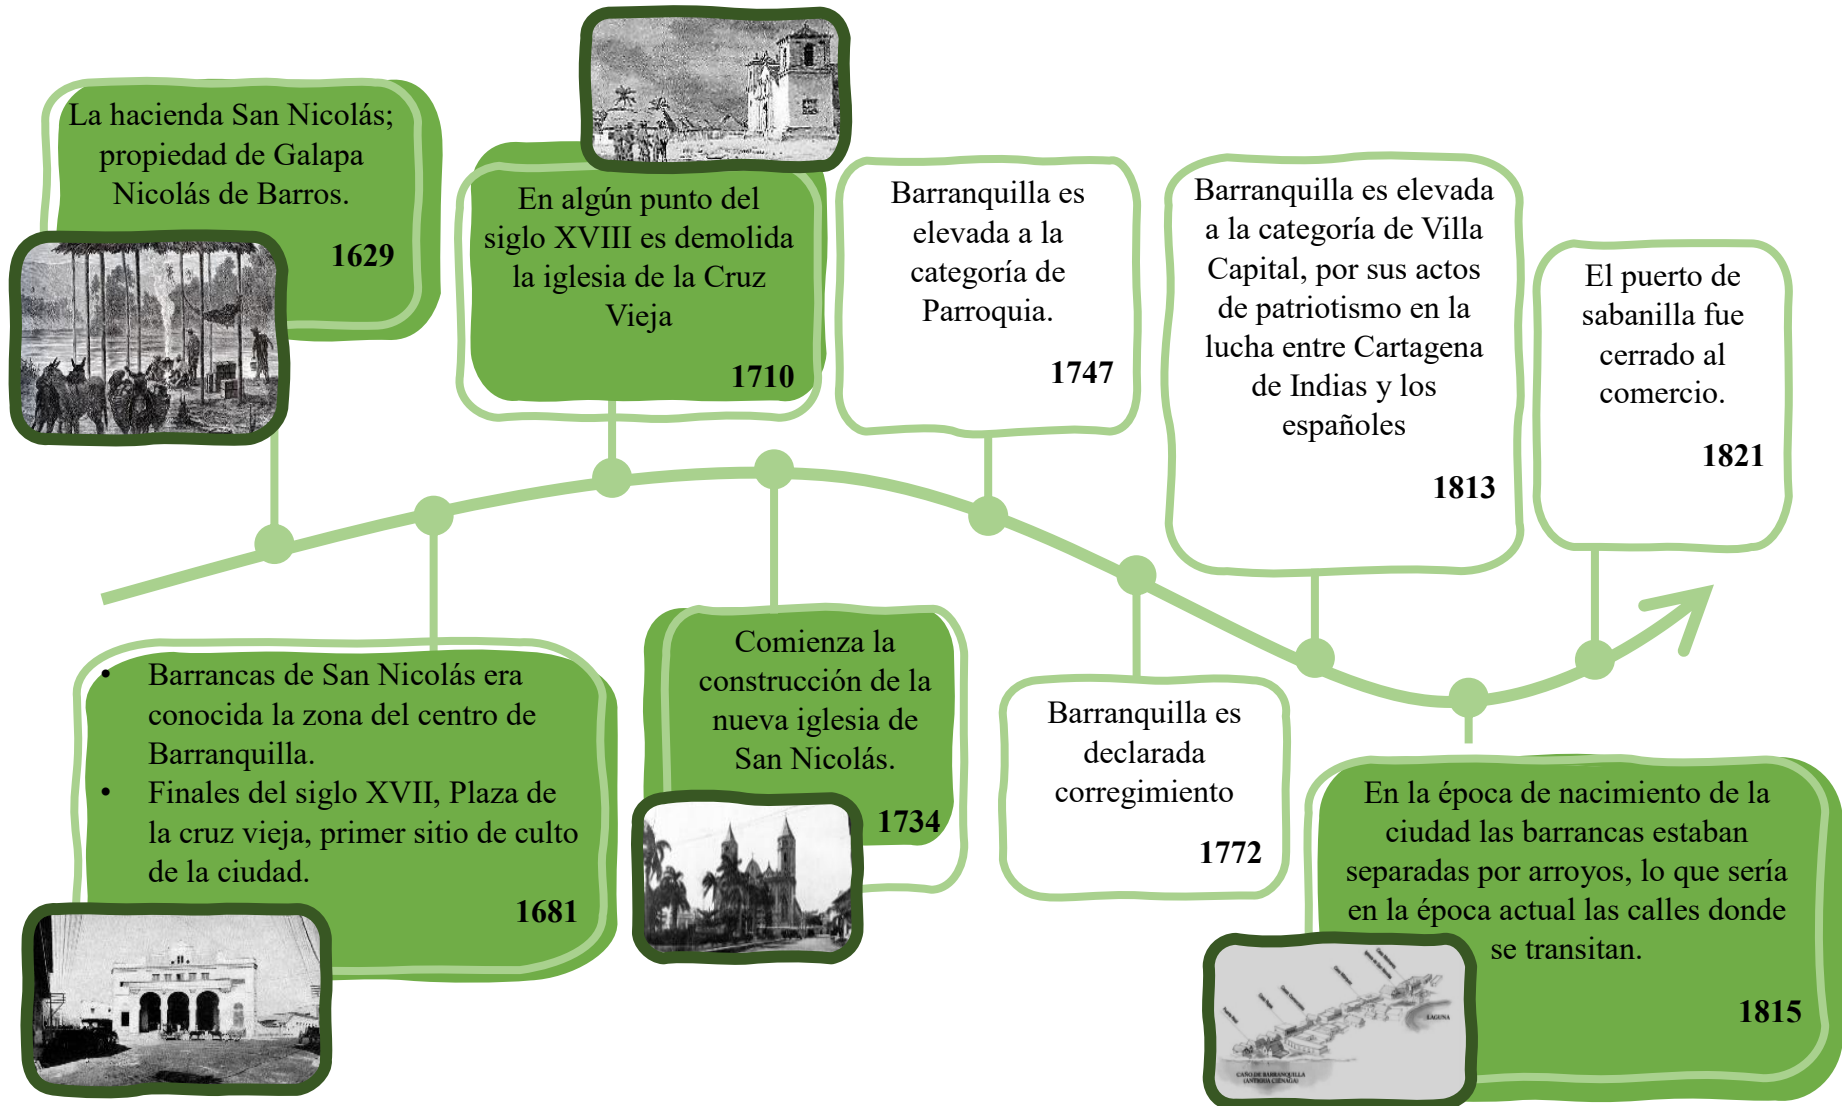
La hacienda San Nicolás; propiedad de Galapa Nicolás de Barros.

1629

En algún punto del siglo XVIII es demolida la iglesia de la Cruz Vieja

1710

Barranquilla es elevada a la categoría de Parroquia.

1747

Barranquilla es elevada a la categoría de Villa Capital, por sus actos de patriotismo en la lucha entre Cartagena de Indias y los españoles

1813

El puerto de sabanilla fue cerrado al comercio.

1821

• Barrancas de San Nicolás era conocida la zona del centro de Barranquilla.
• Finales del siglo XVII, Plaza de la cruz vieja, primer sitio de culto de la ciudad.

1681

Comienza la construcción de la nueva iglesia de San Nicolás.

1734

Barranquilla es declarada corregimiento

1772

En la época de nacimiento de la ciudad las barrancas estaban separadas por arroyos, lo que sería en la época actual las calles donde se transitan.

1815

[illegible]